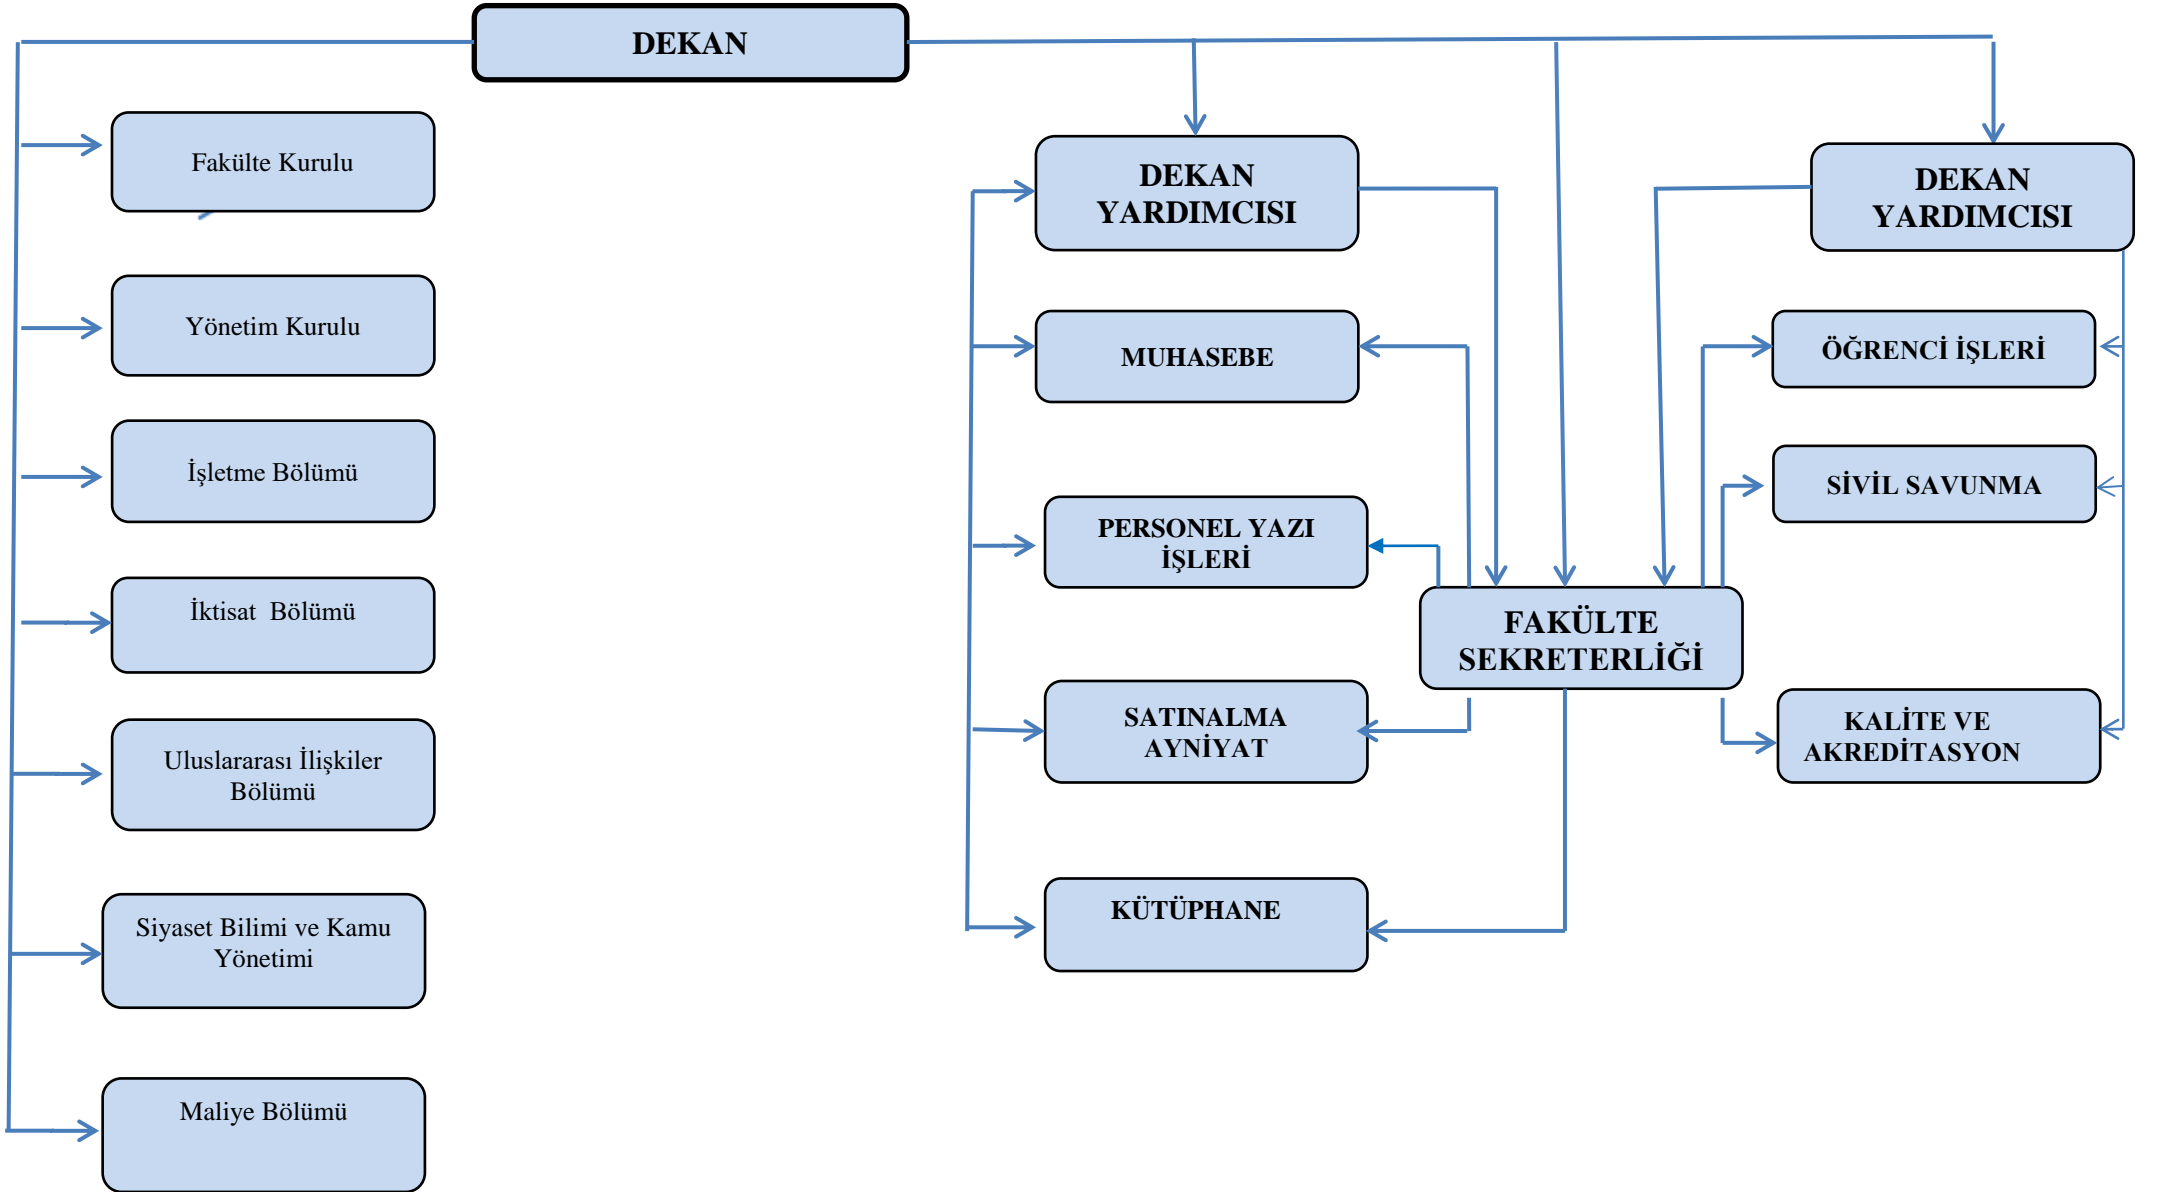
DEKAN

Fakülte Kurulu

Yönetim Kurulu

İşletme Bölümü

İktisat Bölümü

Uluslararası İlişkiler Bölümü

Siyaset Bilimi ve Kamu Yönetimi

Maliye Bölümü

DEKAN YARDIMCISI

MUHASEBE

PERSONEL YAZI İŞLERİ

SATINALMA AYNİYAT

KÜTÜPHANE

FAKÜLTE SEKRETERLİĞİ

DEKAN YARDIMCISI

ÖĞRENCİ İŞLERİ

SİVİL SAVUNMA

KALİTE VE AKREDİTASYON